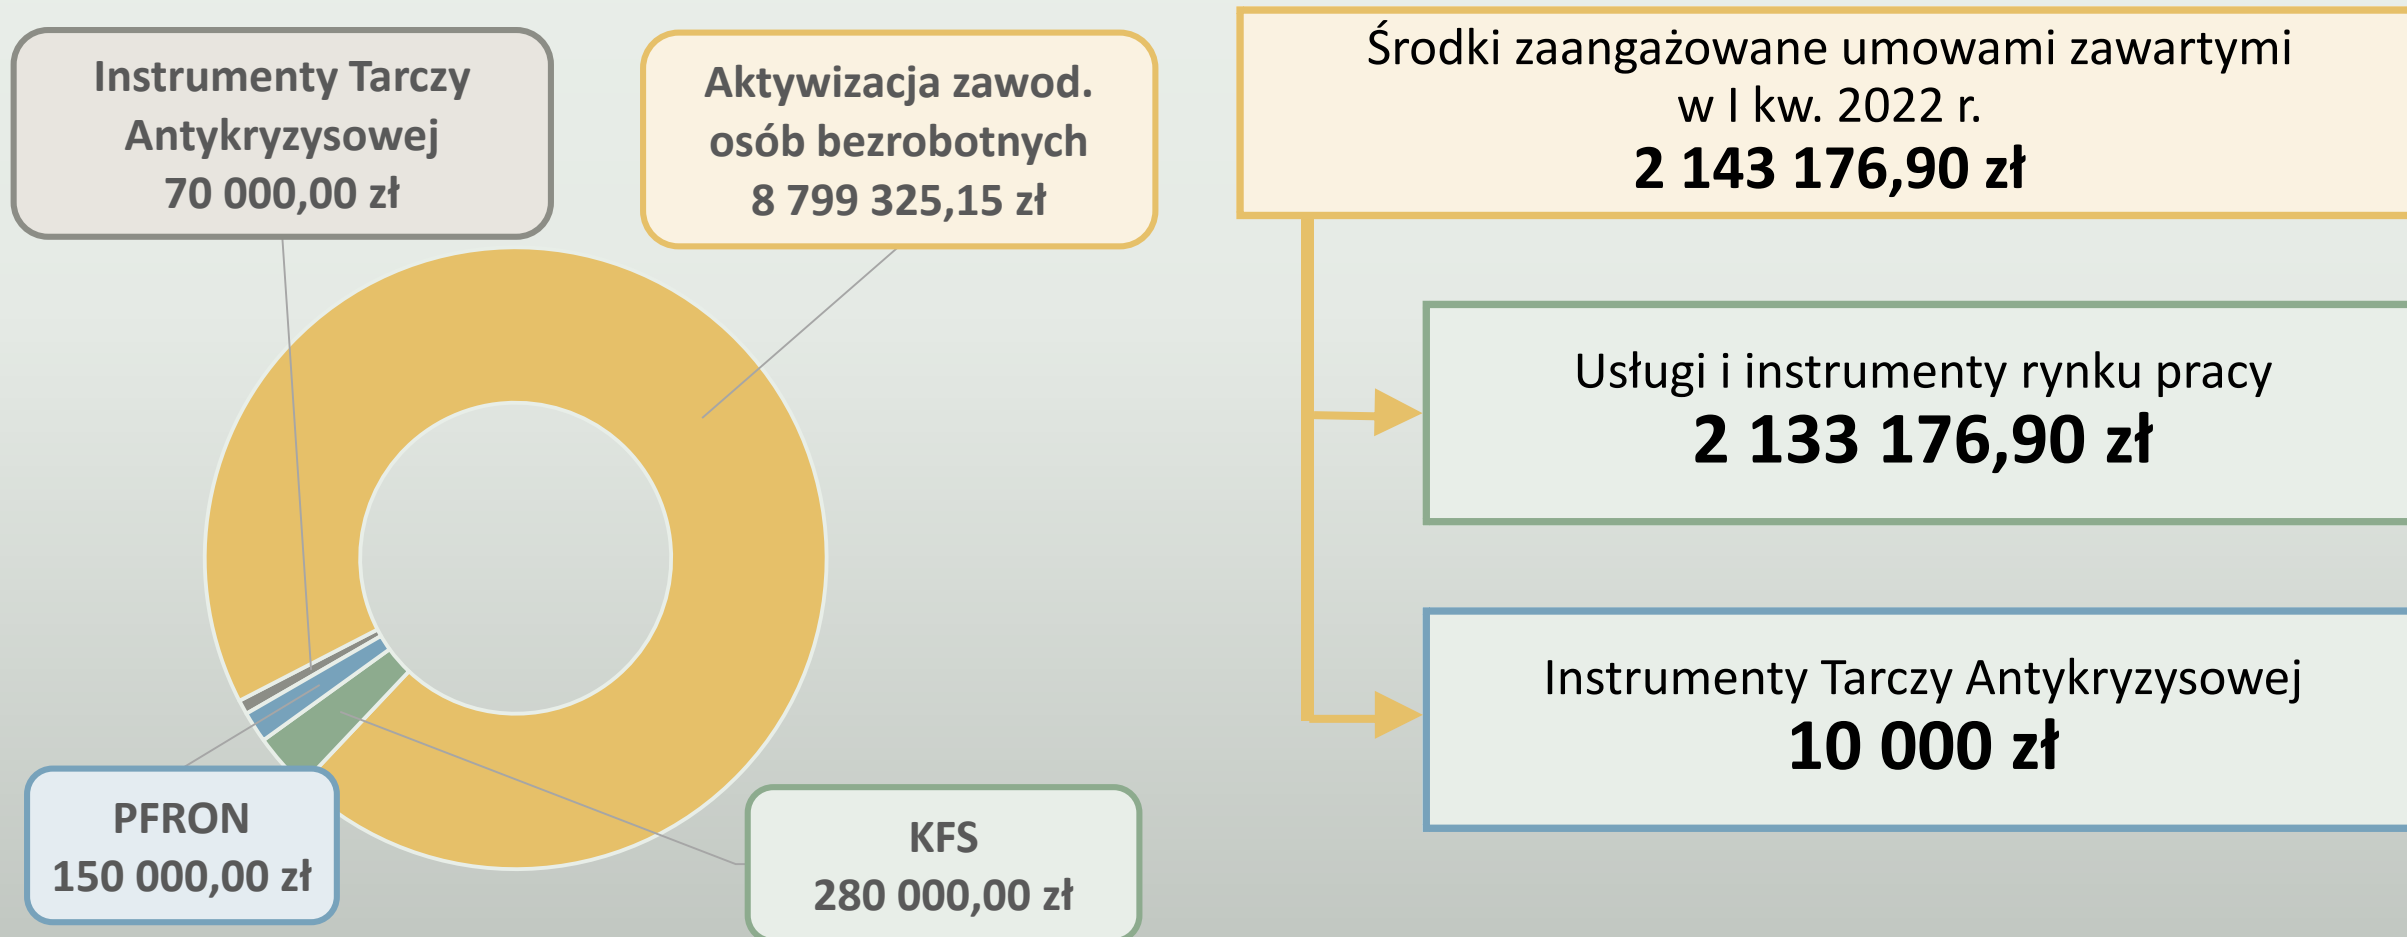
Instrumenty Tarczy Antykryzysowej
70 000,00 zł

Aktywizacja zawod. osób bezrobotnych
8 799 325,15 zł

PFRON
150 000,00 zł

KFS
280 000,00 zł

Środki zaangażowane umowami zawartymi w I kw. 2022 r.
2 143 176,90 zł

Usługi i instrumenty rynku pracy
2 133 176,90 zł

Instrumenty Tarczy Antykryzysowej
10 000 zł